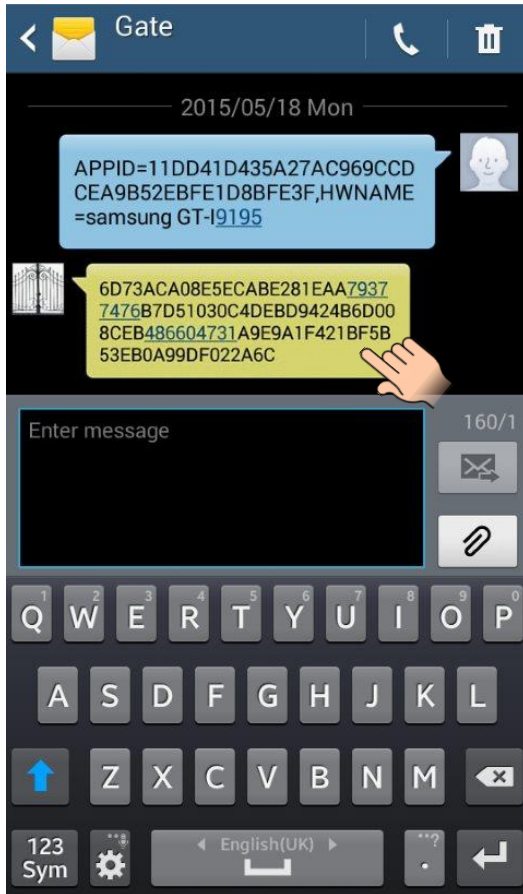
Gate

2015/05/18 Mon

APPID=11DD41D435A27AC969CCDCEA9B52EBFE1D8BFE3F,HWNAME=samsung GT-I9195

6D73ACA08E5ECABE281EAA79377476B7D51030C4DEBD9424B6D008CEB486604731A9E9A1F421BF5B53EB0A99DF022A6C

Enter message

160/1

1 Q 2 W 3 E 4 R 5 T 6 Y 7 U 8 I 9 O 0 P

A S D F G H J K L

Z X C V B N M

123 Sym

English(UK)